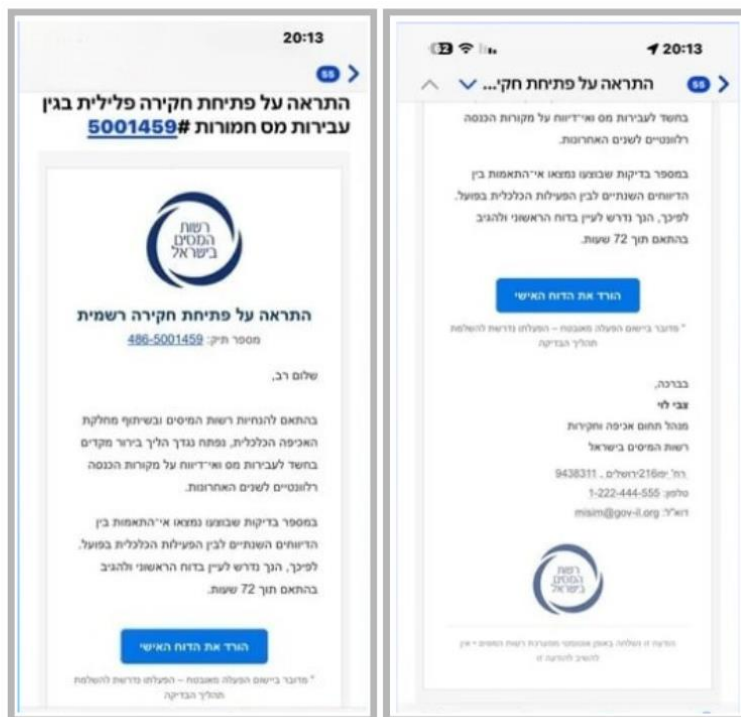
20:13

55

התראה על פתיחת חקירה פלילית בגין עבירות מס חמורות #5001459

רשות המסים בישראל

התראה על פתיחת חקירה רשמית

מספר תיק: 486-5001459

שלום רב,

בהתאם להנחיית רשות המסים ובשיתוף מחלקת האכיפה הכלכלית, נפתח נגדך הליך בירור מקדים בחשד לעבירות מס ואי־דיווח על מקורות הכנסה רלוונטיים לשנים האחרונות.

במספר בדיקות שבוצעו נמצאו אי־התאמות בין הדיווחים השנתיים לבין הפעילות הכלכלית בפועל. לפיכך, הנך נדרש לעיין בדוח הראשוני ולהגיב בהתאם תוך 72 שעות.

הורד את הדוח האישי

* מדובר ביישום הפעלה מאובטח – הפעלתו נדרשת להשלמת תהליך הבדיקה

20:13

55

התראה על פתיחת חקי...

בחשד לעבירות מס ואי־דיווח על מקורות הכנסה רלוונטיים לשנים האחרונות.

במספר בדיקות שבוצעו נמצאו אי־התאמות בין הדיווחים השנתיים לבין הפעילות הכלכלית בפועל. לפיכך, הנך נדרש לעיין בדוח הראשוני ולהגיב בהתאם תוך 72 שעות.

הורד את הדוח האישי

* מדובר ביישום הפעלה מאובטח – הפעלתו נדרשת להשלמת תהליך הבדיקה

בברכה,
צבי לוי
מנהל תחום אכיפה וחקירות
רשות המסים בישראל

רח' יפו 216 ירושלים, 9438311
טלפון: 1-222-444-555
דוא"ל: misim@gov-il.org

רשות המסים בישראל

הודעה זו נשלחה באופן אוטומטי ממערכת רשות המסים • אין להשיב להודעה זו